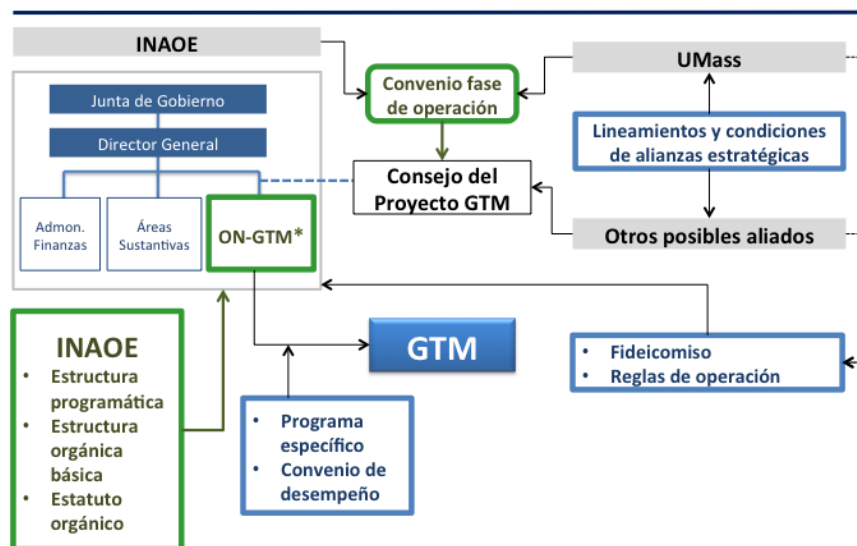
INAOE

Junta de Gobierno

Director General

Admon. Finanzas

Áreas Sustantivas

ON-GTM*

Convenio fase de operación

Consejo del Proyecto GTM

UMass

Lineamientos y condiciones de alianzas estratégicas

Otros posibles aliados

INAOE
• Estructura programática
• Estructura orgánica básica
• Estatuto orgánico

GTM

• Programa específico
• Convenio de desempeño

• Fideicomiso
• Reglas de operación